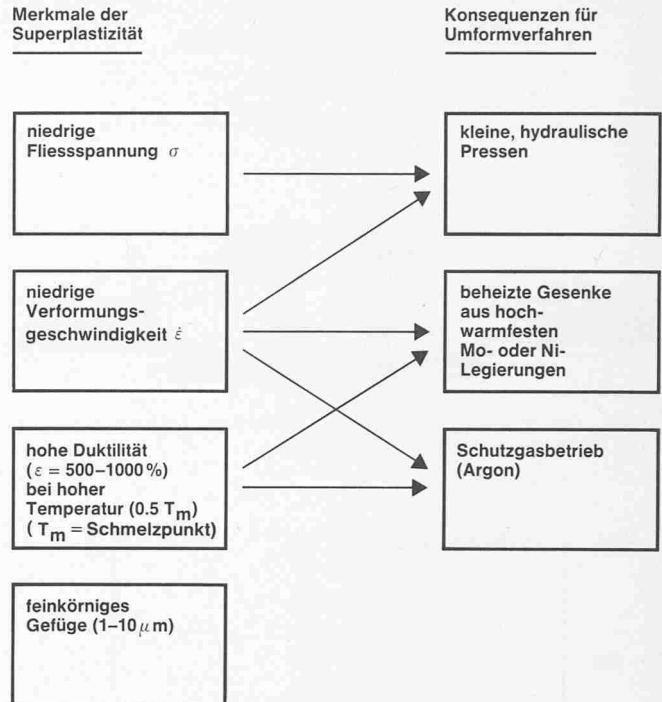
Merkmale der Superplastizität

Konsequenzen für Umformverfahren

niedrige Fliessspannung $\sigma$

niedrige Verformungsgeschwindigkeit $\dot{\varepsilon}$

hohe Duktilität ($\varepsilon = 500–1000\,\%$) bei hoher Temperatur (0.5 $T_m$) ($T_m$ = Schmelzpunkt)

feinkörniges Gefüge (1–10 $\mu$m)

kleine, hydraulische Pressen

beheizte Gesenke aus hochwarmfesten Mo- oder Ni-Legierungen

Schutzgasbetrieb (Argon)